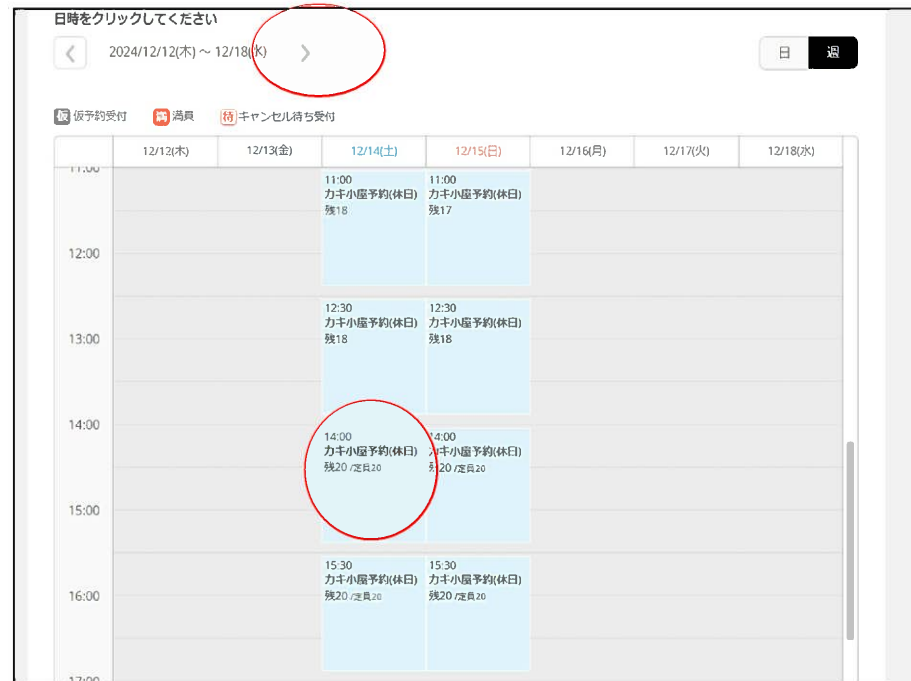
日時をクリックしてください

<

2024/12/12(木) ~ 12/18(水)

>

日 週

仮 仮予約受付 満 満員 待 キャンセル待ち受付

| | 12/12(木) | 12/13(金) | 12/14(土) | 12/15(日) | 12/16(月) | 12/17(火) | 12/18(水) |
|---|---|---|---|---|---|---|---|
| 11:00 | | | 11:00 カキ小屋予約(休日) 残18 | 11:00 カキ小屋予約(休日) 残17 | | | |
| 12:00 | | | | | | | |
| 13:00 | | | 12:30 カキ小屋予約(休日) 残18 | 12:30 カキ小屋予約(休日) 残18 | | | |
| 14:00 | | | 14:00 カキ小屋予約(休日) 残20 /定員20 | 14:00 カキ小屋予約(休日) 残20 /定員20 | | | |
| 15:00 | | | | | | | |
| 16:00 | | | 15:30 カキ小屋予約(休日) 残20 /定員20 | 15:30 カキ小屋予約(休日) 残20 /定員20 | | | |
| 17:00 | | | | | | | |